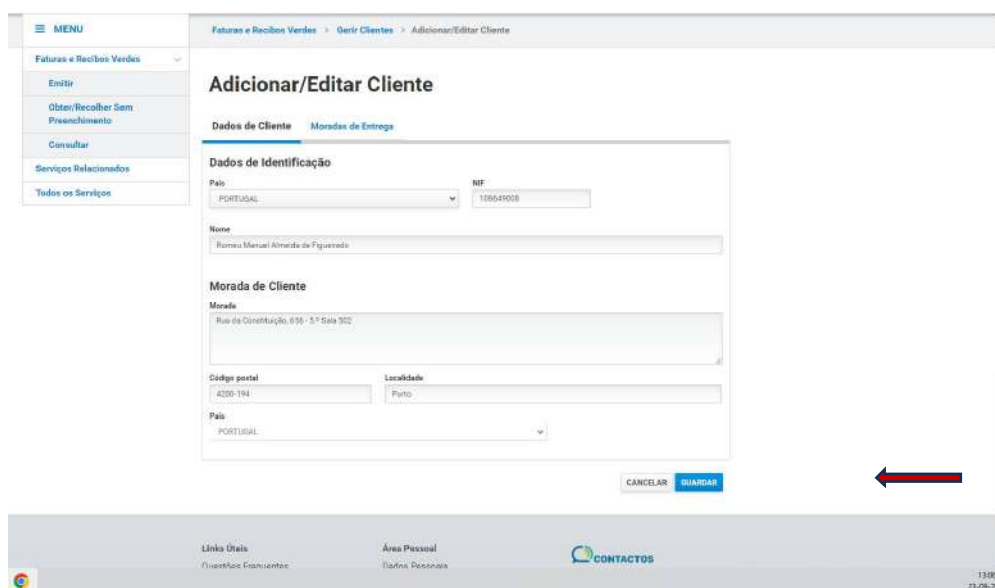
≡ MENU

Faturas e Recibos Verdes

Emitir

Obter/Recolher Sem Preenchimento

Consultar

Serviços Relacionados

Todos os Serviços

Faturas e Recibos Verdes > Gerir Clientes > Adicionar/Editar Cliente

Adicionar/Editar Cliente

Dados de Cliente | Moradas de Entrega

Dados de Identificação

País
PORTUGAL

NIF
108649008

Nome
Romeu Manuel Almeida de Figueiredo

Morada de Cliente

Morada
Rua da Constituição, 656 - 5.º Sala 502

Código postal
4200-194

Localidade
Porto

País
PORTUGAL

CANCELAR GUARDAR

Links Úteis
Questões Frequentes

Área Pessoal
Dados Pessoais

CONTACTOS

13:0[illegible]
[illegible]